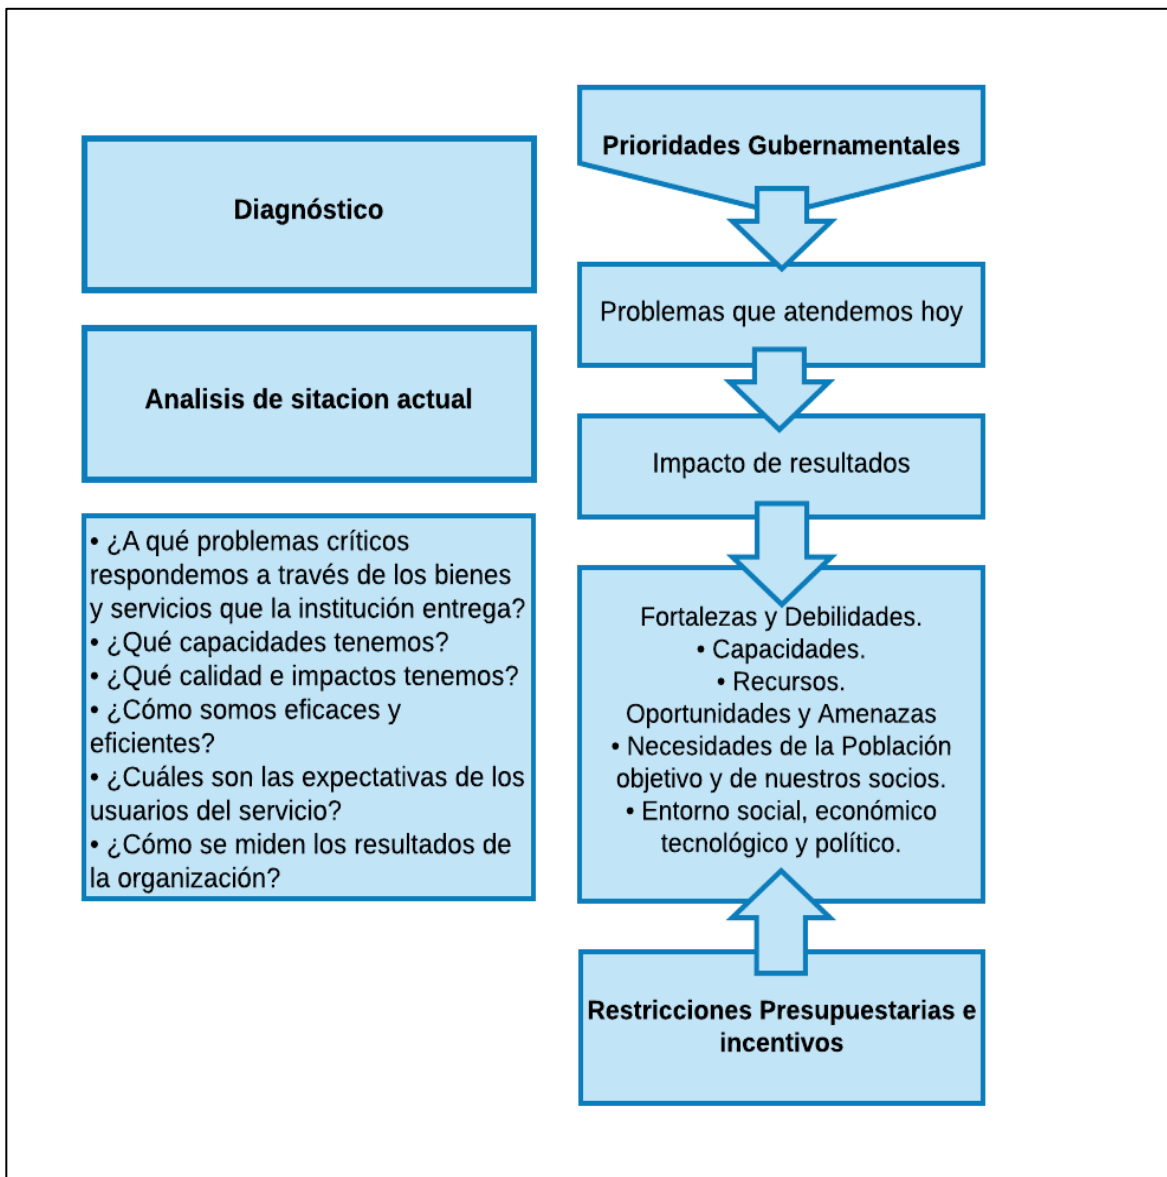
Diagnóstico

Analisis de sitacion actual

• ¿A qué problemas críticos respondemos a través de los bienes y servicios que la institución entrega?
• ¿Qué capacidades tenemos?
• ¿Qué calidad e impactos tenemos?
• ¿Cómo somos eficaces y eficientes?
• ¿Cuáles son las expectativas de los usuarios del servicio?
• ¿Cómo se miden los resultados de la organización?

Prioridades Gubernamentales

Problemas que atendemos hoy

Impacto de resultados

Fortalezas y Debilidades.
• Capacidades.
• Recursos.
Oportunidades y Amenazas
• Necesidades de la Población objetivo y de nuestros socios.
• Entorno social, económico tecnológico y político.

Restricciones Presupuestarias e incentivos